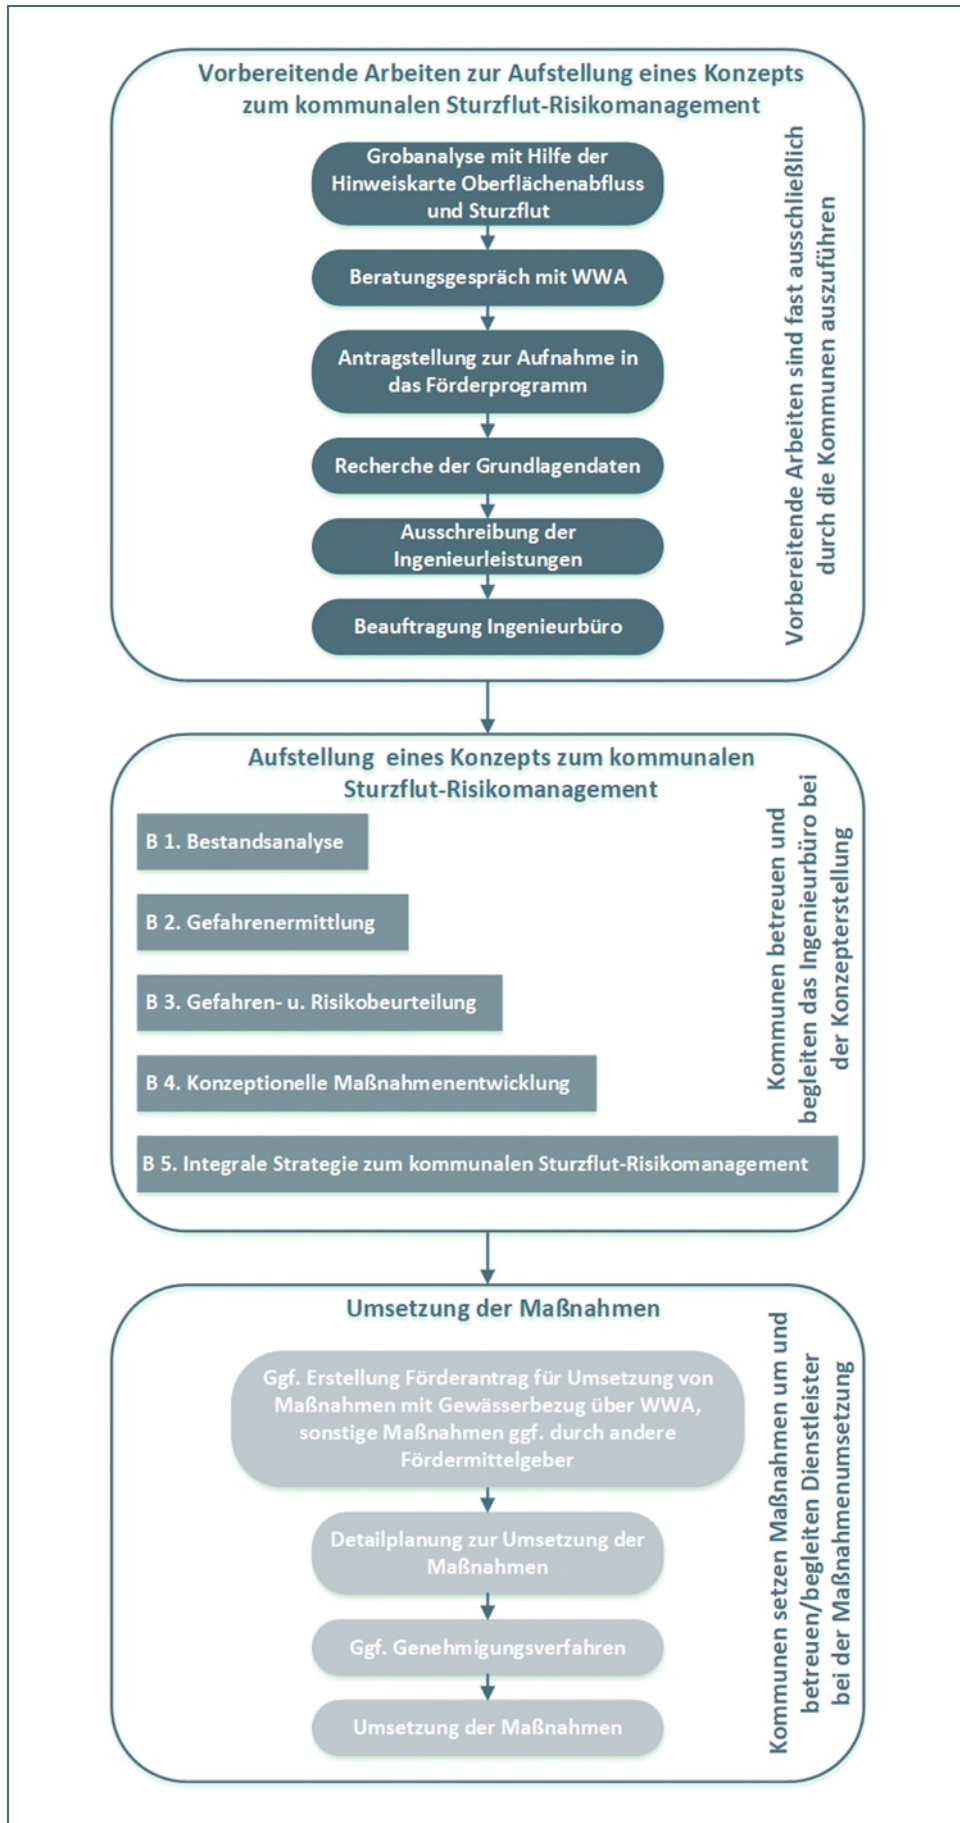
Vorbereitende Arbeiten zur Aufstellung eines Konzepts zum kommunalen Sturzflut-Risikomanagement

Grobanalyse mit Hilfe der Hinweiskarte Oberflächenabfluss und Sturzflut

Beratungsgespräch mit WWA

Antragstellung zur Aufnahme in das Förderprogramm

Recherche der Grundlagendaten

Ausschreibung der Ingenieurleistungen

Beauftragung Ingenieurbüro

Vorbereitende Arbeiten sind fast ausschließlich durch die Kommunen auszuführen

Aufstellung eines Konzepts zum kommunalen Sturzflut-Risikomanagement

B 1. Bestandsanalyse

B 2. Gefahrenermittlung

B 3. Gefahren- u. Risikobeurteilung

B 4. Konzeptionelle Maßnahmenentwicklung

B 5. Integrale Strategie zum kommunalen Sturzflut-Risikomanagement

Kommunen betreuen und begleiten das Ingenieurbüro bei der Konzepterstellung

Umsetzung der Maßnahmen

Ggf. Erstellung Förderantrag für Umsetzung von Maßnahmen mit Gewässerbezug über WWA, sonstige Maßnahmen ggf. durch andere Fördermittelgeber

Detailplanung zur Umsetzung der Maßnahmen

Ggf. Genehmigungsverfahren

Umsetzung der Maßnahmen

Kommunen setzen Maßnahmen um und betreuen/begleiten Dienstleister bei der Maßnahmenumsetzung